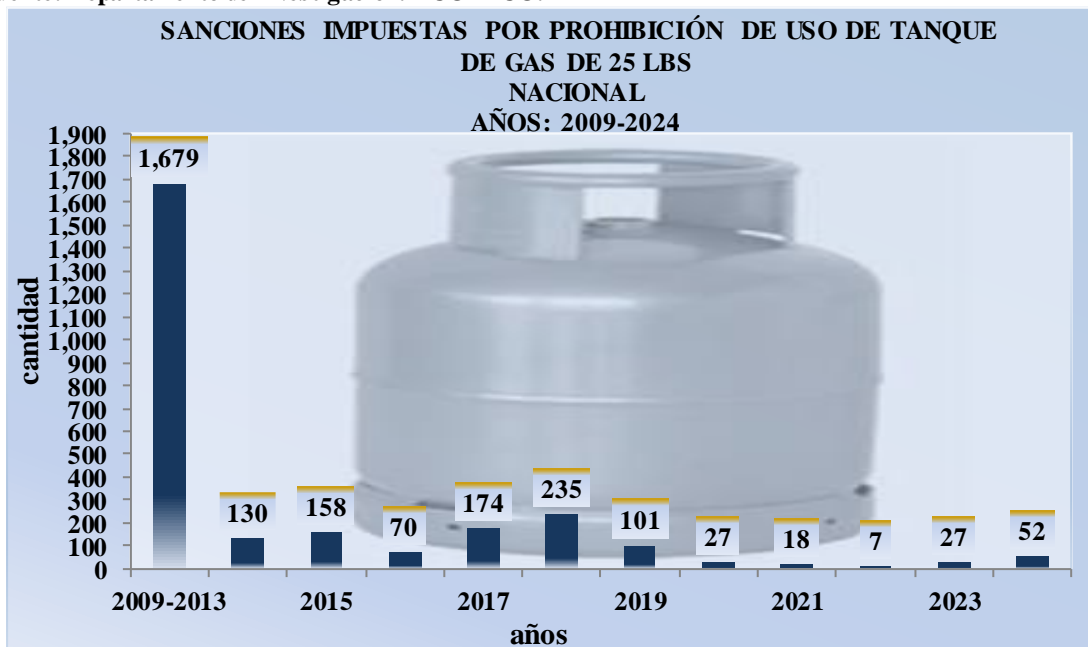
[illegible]

SANCIONES IMPUESTAS POR PROHIBICIÓN DE USO DE TANQUE DE GAS DE 25 LBS
NACIONAL
AÑOS: 2009-2024

cantidad

1,900
1,800
1,700
1,600
1,500
1,400
1,300
1,200
1,100
1,000
900
800
700
600
500
400
300
200
100
0

1,679
130
158
70
174
235
101
27
18
7
27
52

2009-2013
2015
2017
2019
2021
2023

años